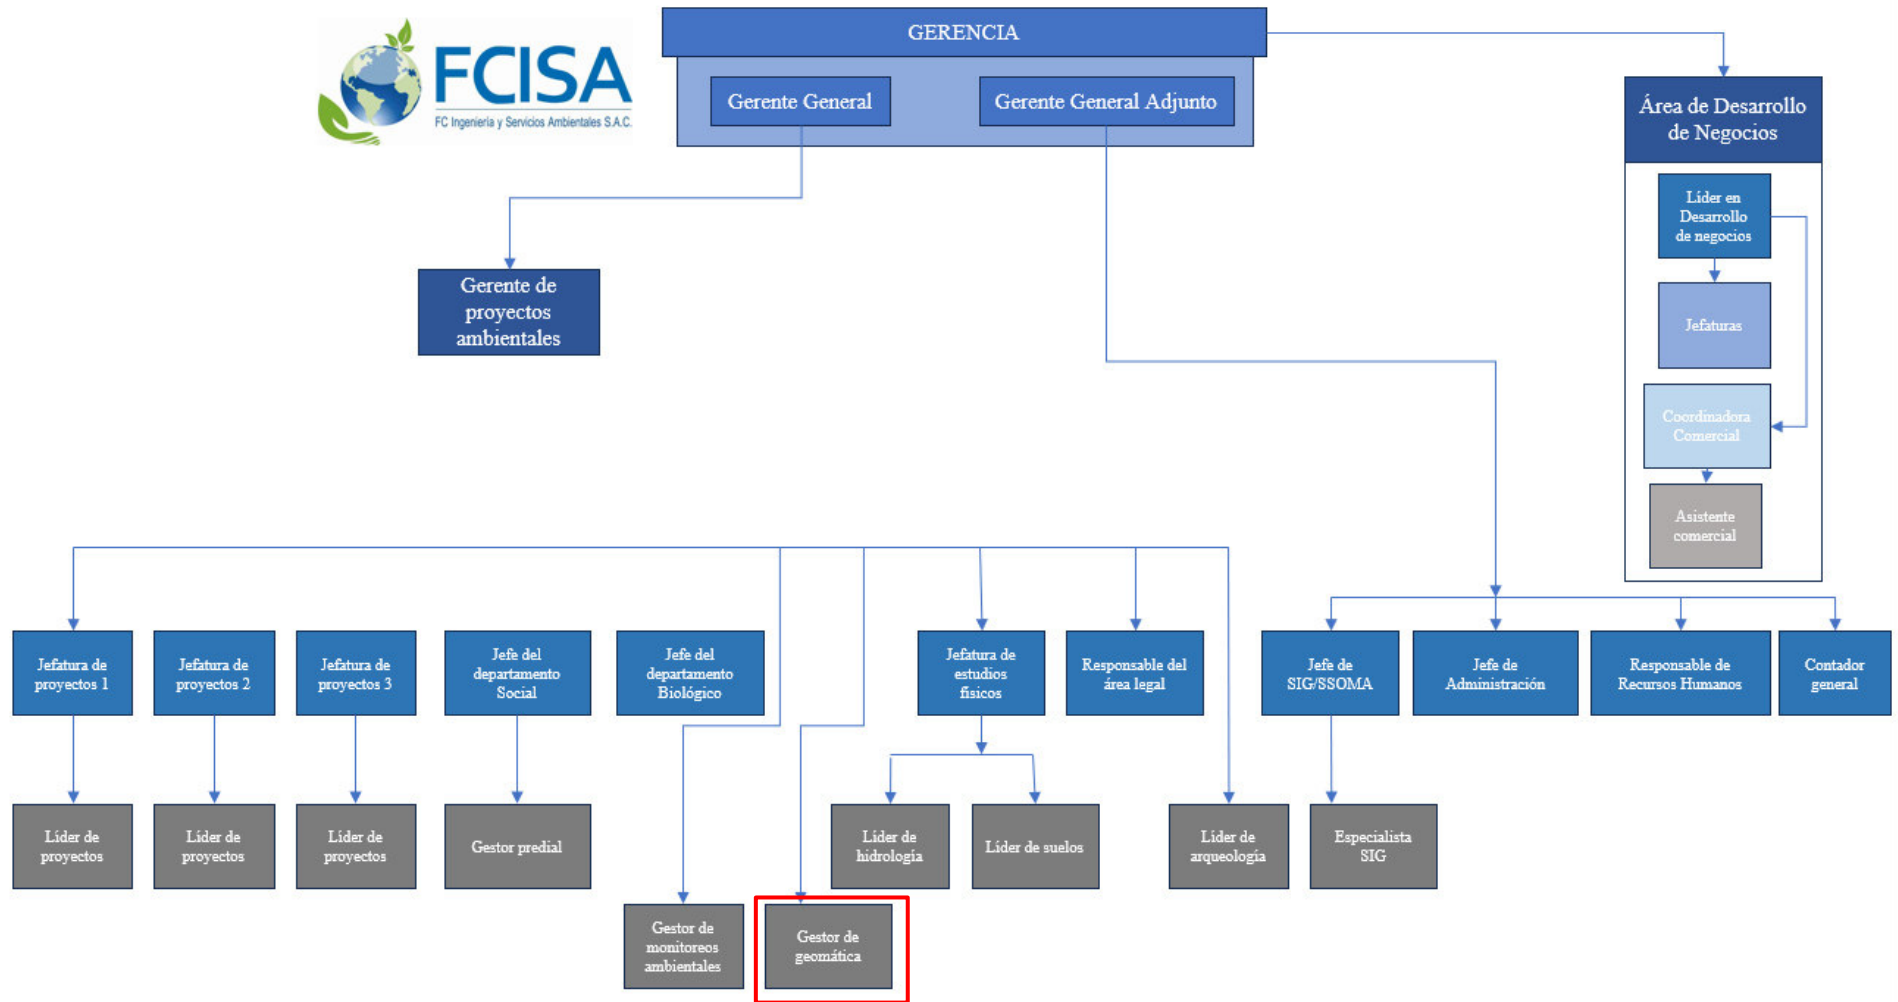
FCISA
FC Ingeniería y Servicios Ambientales S.A.C.

GERENCIA

Gerente General

Gerente General Adjunto

Área de Desarrollo de Negocios

Líder en Desarrollo de negocios

Jefaturas

Coordinadora Comercial

Asistente comercial

Gerente de proyectos ambientales

Jefatura de proyectos 1

Jefatura de proyectos 2

Jefatura de proyectos 3

Jefe del departamento Social

Jefe del departamento Biológico

Jefatura de estudios físicos

Responsable del área legal

Jefe de SIG/SSOMA

Jefe de Administración

Responsable de Recursos Humanos

Contador general

Líder de proyectos

Líder de proyectos

Líder de proyectos

Gestor predial

Líder de hidrología

Líder de suelos

Líder de arqueología

Especialista SIG

Gestor de monitoreos ambientales

Gestor de geomática